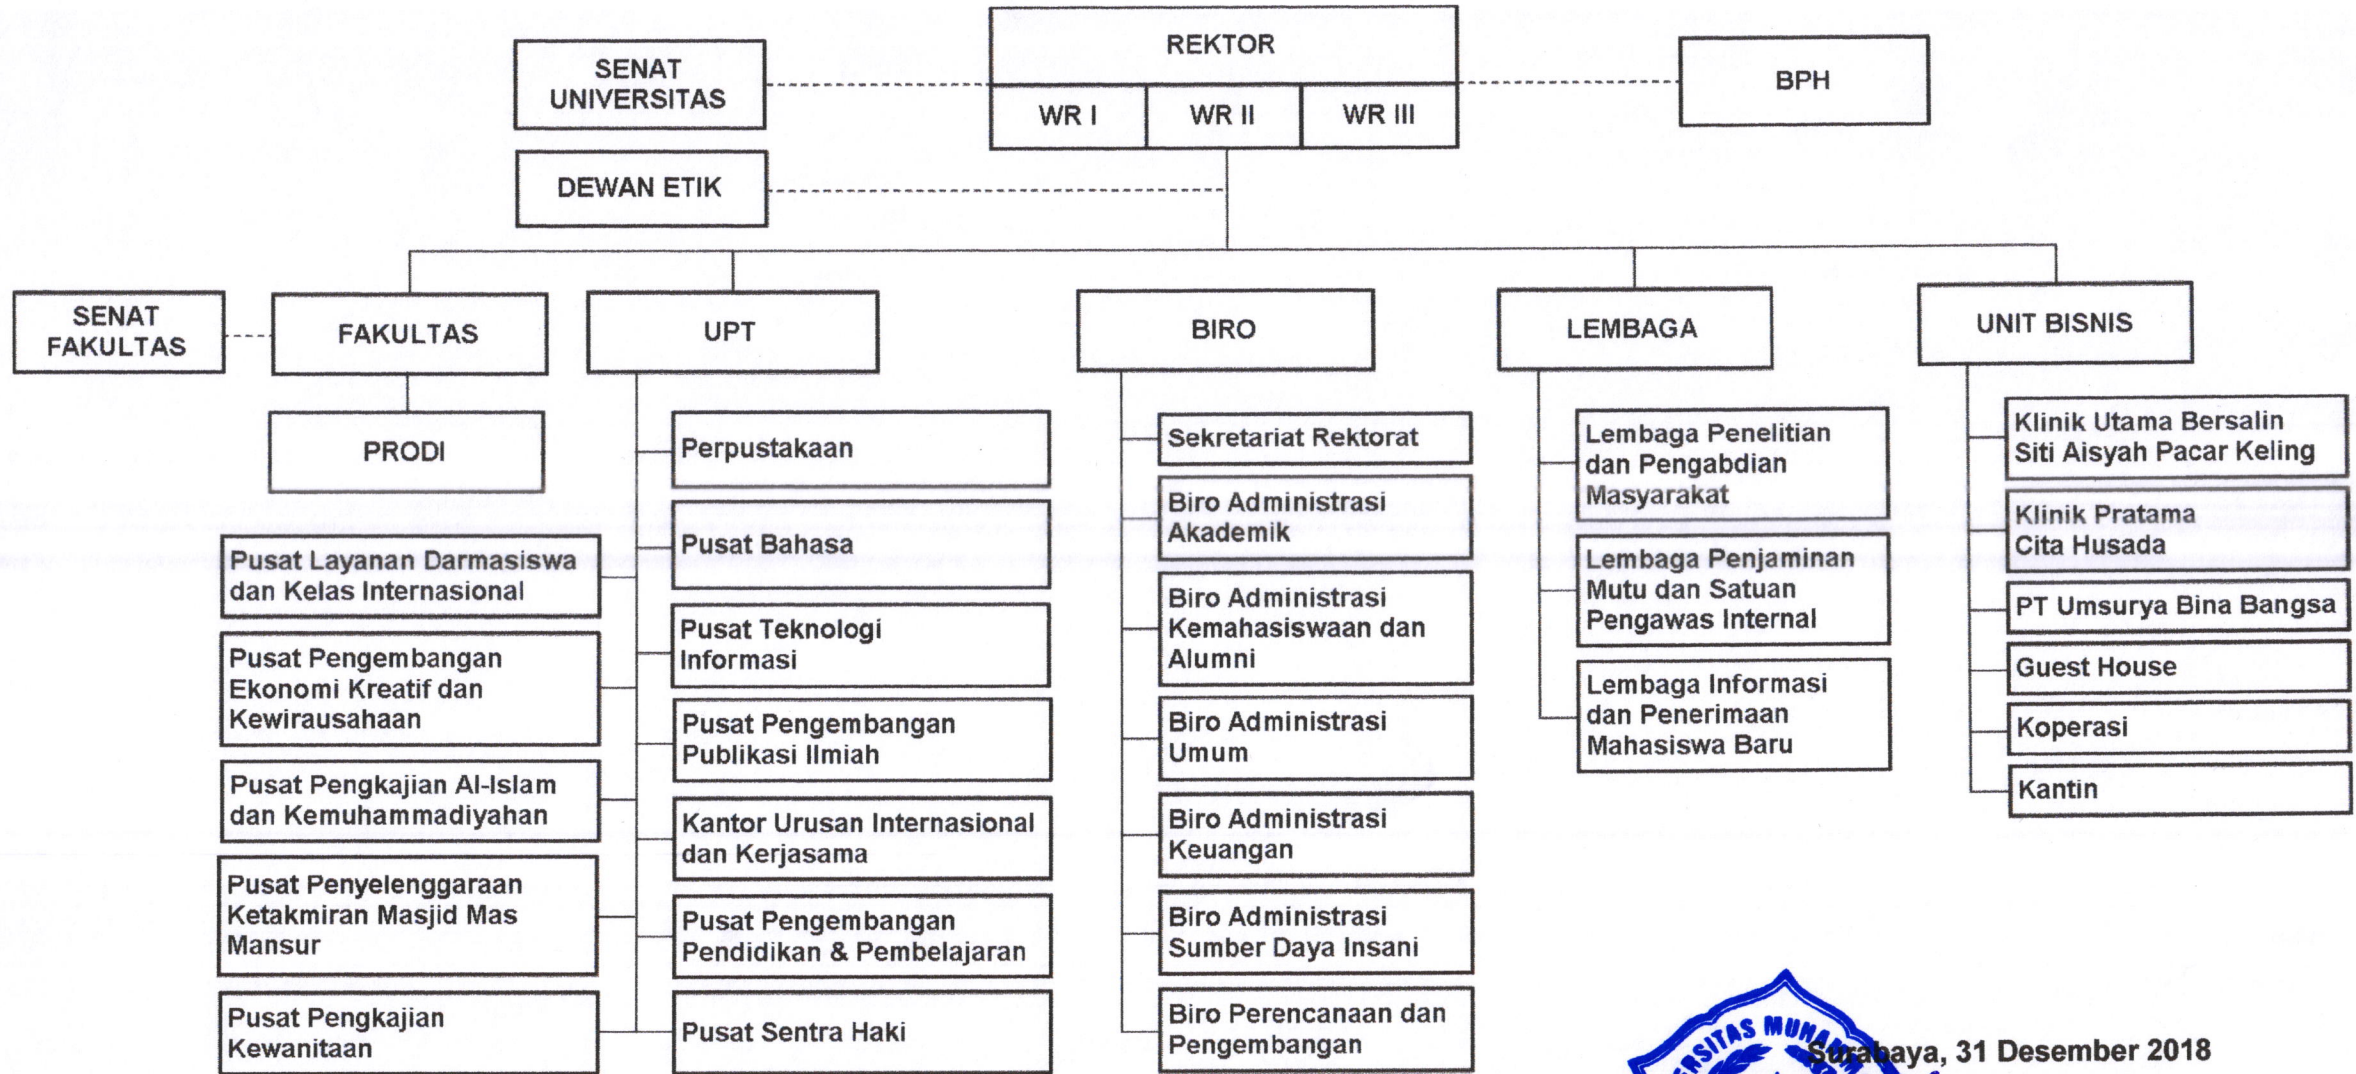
REKTOR

WR I

WR II

WR III

SENAT UNIVERSITAS

BPH

DEWAN ETIK

SENAT FAKULTAS

FAKULTAS

PRODI

UPT

BIRO

LEMBAGA

UNIT BISNIS

Pusat Layanan Darmasiswa dan Kelas Internasional

Pusat Pengembangan Ekonomi Kreatif dan Kewirausahaan

Pusat Pengkajian Al-Islam dan Kemuhammadiyahan

Pusat Penyelenggaraan Ketakmiran Masjid Mas Mansur

Pusat Pengkajian Kewanitaan

Perpustakaan

Pusat Bahasa

Pusat Teknologi Informasi

Pusat Pengembangan Publikasi Ilmiah

Kantor Urusan Internasional dan Kerjasama

Pusat Pengembangan Pendidikan & Pembelajaran

Pusat Sentra Haki

Sekretariat Rektorat

Biro Administrasi Akademik

Biro Administrasi Kemahasiswaan dan Alumni

Biro Administrasi Umum

Biro Administrasi Keuangan

Biro Administrasi Sumber Daya Insani

Biro Perencanaan dan Pengembangan

Lembaga Penelitian dan Pengabdian Masyarakat

Lembaga Penjaminan Mutu dan Satuan Pengawas Internal

Lembaga Informasi dan Penerimaan Mahasiswa Baru

Klinik Utama Bersalin Siti Aisyah Pacar Keling

Klinik Pratama Cita Husada

PT Umsurya Bina Bangsa

Guest House

Koperasi

Kantin

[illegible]RSITAS MUHA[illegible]

Surabaya, 31 Desember 2018